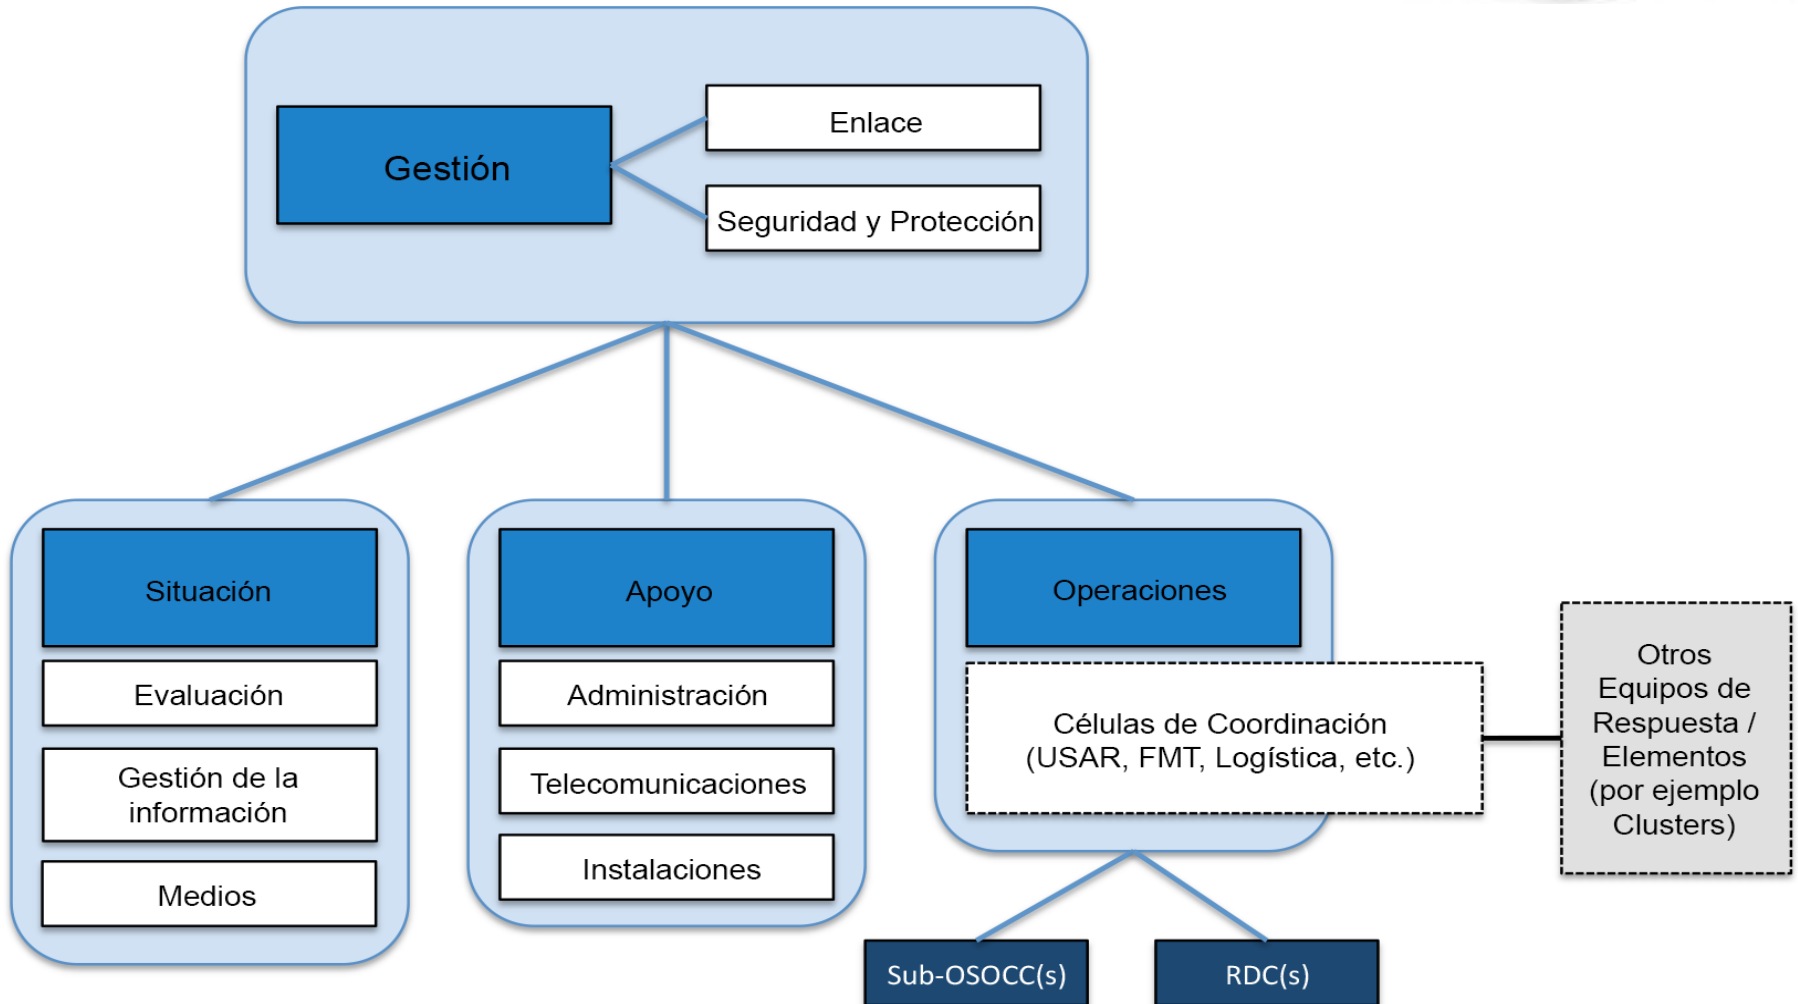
Gestión

Enlace

Seguridad y Protección

Situación

Evaluación

Gestión de la información

Medios

Apoyo

Administración

Telecomunicaciones

Instalaciones

Operaciones

Células de Coordinación (USAR, FMT, Logística, etc.)

Otros Equipos de Respuesta / Elementos (por ejemplo Clusters)

Sub-OSOCC(s)

RDC(s)